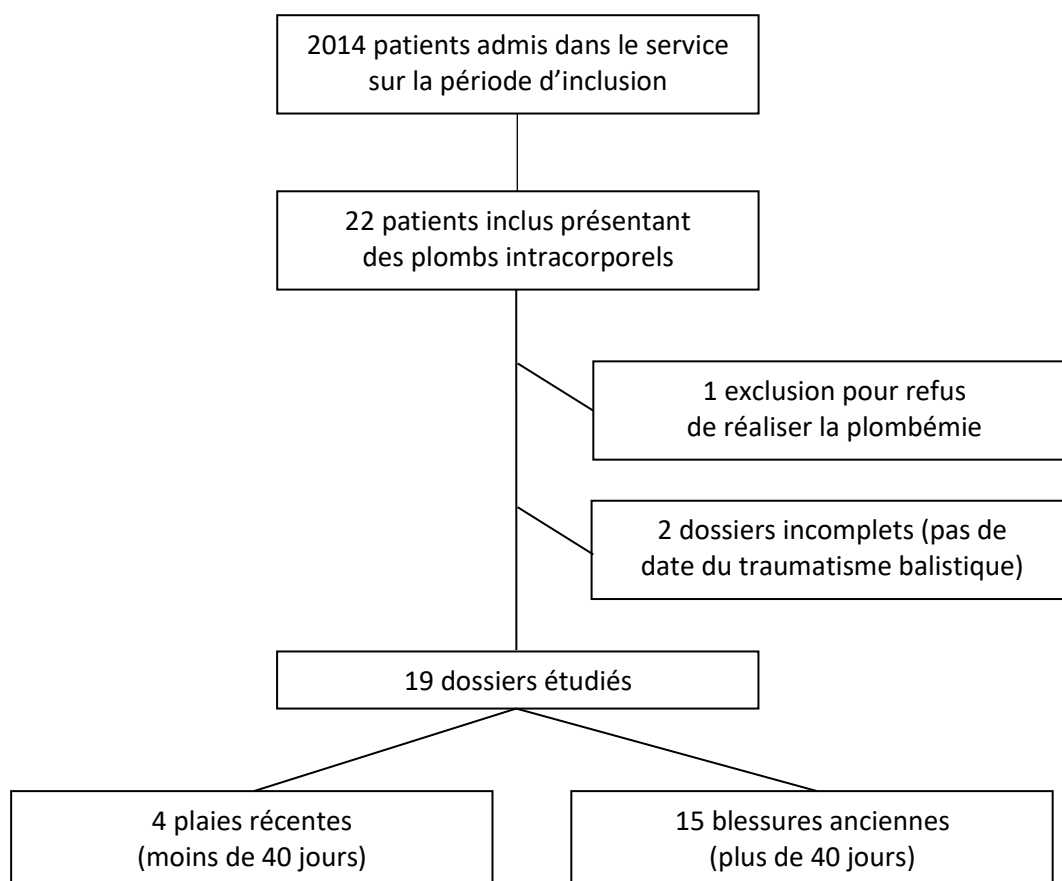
2014 patients admis dans le service sur la période d’inclusion

22 patients inclus présentant des plombs intracorporels

1 exclusion pour refus de réaliser la plombémie

2 dossiers incomplets (pas de date du traumatisme balistique)

19 dossiers étudiés

4 plaies récentes (moins de 40 jours)

15 blessures anciennes (plus de 40 jours)